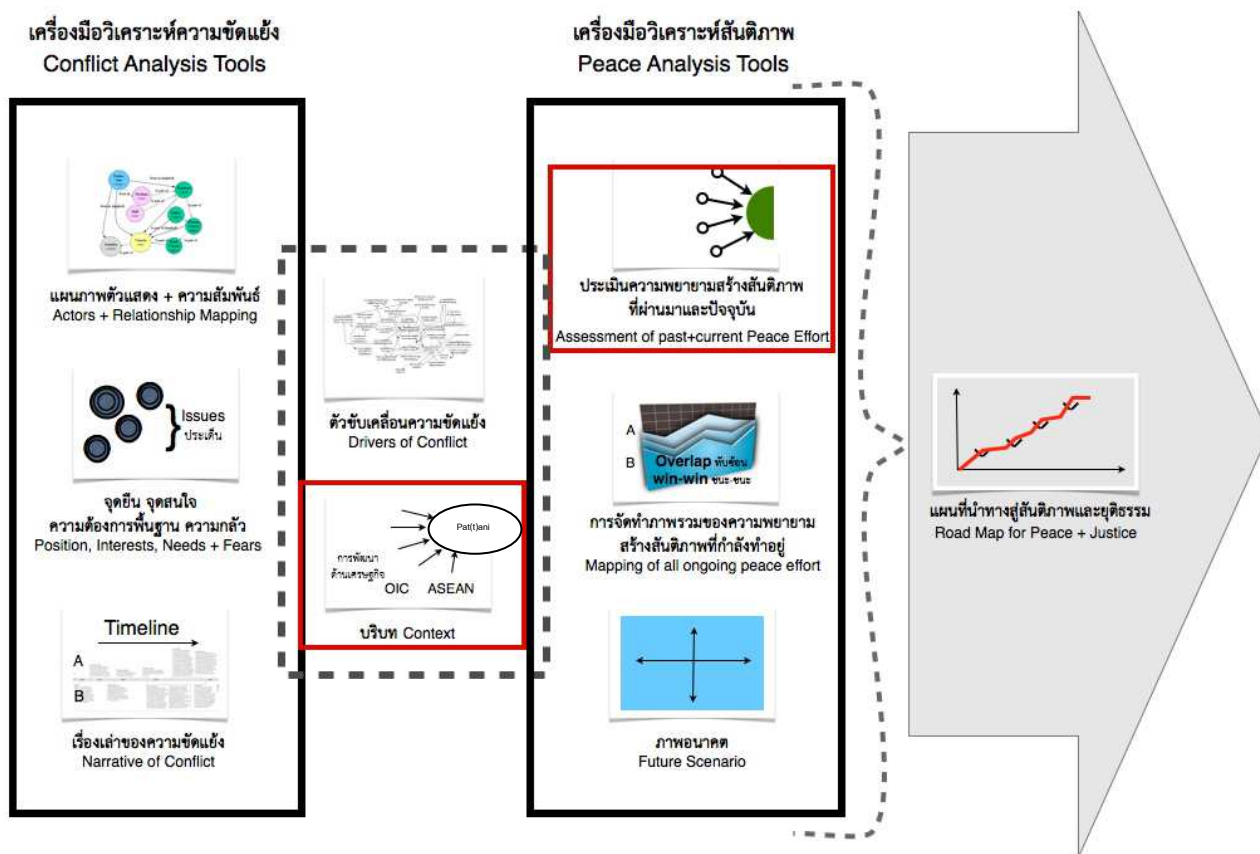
เครื่องมือวิเคราะห์ความขัดแย้ง
Conflict Analysis Tools

แผนภาพตัวแสดง + ความสัมพันธ์
Actors + Relationship Mapping

Issues
ประเด็น

จุดยืน จุดสนใจ
ความต้องการพื้นฐาน ความกลัว
Position, Interests, Needs + Fears

Timeline
A
B

เรื่องเล่าของความขัดแย้ง
Narrative of Conflict

ตัวขับเคลื่อนความขัดแย้ง
Drivers of Conflict

Pat(t)ani
การพัฒนาด้านเศรษฐกิจ
OIC
ASEAN

บริบท Context

เครื่องมือวิเคราะห์สันติภาพ
Peace Analysis Tools

ประเมินความพยายามสร้างสันติภาพที่ผ่านมาและปัจจุบัน
Assessment of past+current Peace Effort

A
B
Overlap ทับซ้อน
win-win ชนะ-ชนะ

การจัดทำภาพรวมของความพยายามสร้างสันติภาพที่กำลังทำอยู่
Mapping of all ongoing peace effort

ภาพอนาคต
Future Scenario

แผนที่นำทางสู่สันติภาพและยุติธรรม
Road Map for Peace + Justice